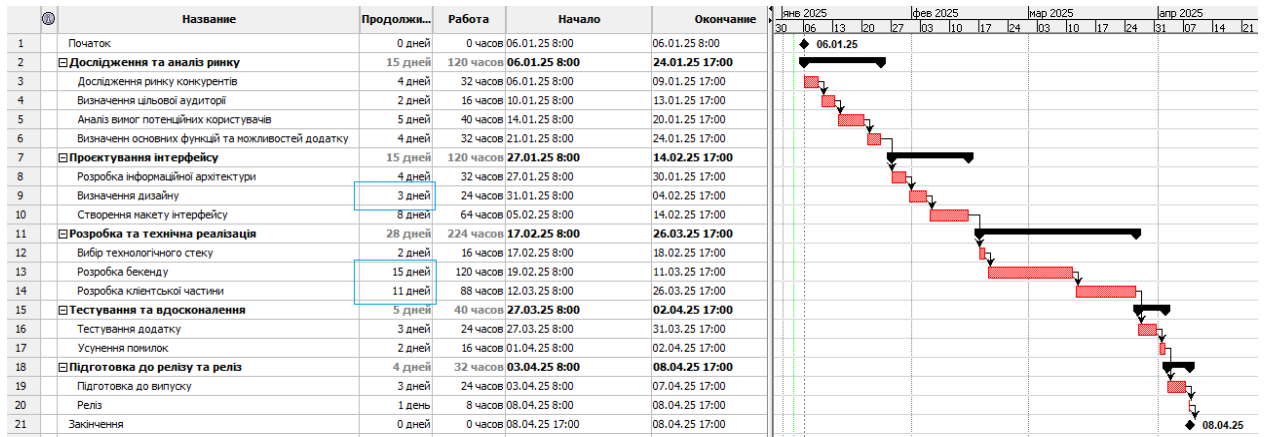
|  | ⓘ | Название | Продолжи... | Работа | Начало | Окончание |
|---|---|---|---|---|---|---|
| 1 |  | Початок | 0 дней | 0 часов | 06.01.25 8:00 | 06.01.25 8:00 |
| 2 |  | ⊟Дослідження та аналіз ринку | 15 дней | 120 часов | 06.01.25 8:00 | 24.01.25 17:00 |
| 3 |  | Дослідження ринку конкурентів | 4 дней | 32 часов | 06.01.25 8:00 | 09.01.25 17:00 |
| 4 |  | Визначення цільової аудиторії | 2 дней | 16 часов | 10.01.25 8:00 | 13.01.25 17:00 |
| 5 |  | Аналіз вимог потенційних користувачів | 5 дней | 40 часов | 14.01.25 8:00 | 20.01.25 17:00 |
| 6 |  | Визначенн основних функцій та можливостей додатку | 4 дней | 32 часов | 21.01.25 8:00 | 24.01.25 17:00 |
| 7 |  | ⊟Проектування інтерфейсу | 15 дней | 120 часов | 27.01.25 8:00 | 14.02.25 17:00 |
| 8 |  | Розробка інформаційної архітектури | 4 дней | 32 часов | 27.01.25 8:00 | 30.01.25 17:00 |
| 9 |  | Визначення дизайну | 3 дней | 24 часов | 31.01.25 8:00 | 04.02.25 17:00 |
| 10 |  | Створення макету інтерфейсу | 8 дней | 64 часов | 05.02.25 8:00 | 14.02.25 17:00 |
| 11 |  | ⊟Розробка та технічна реалізація | 28 дней | 224 часов | 17.02.25 8:00 | 26.03.25 17:00 |
| 12 |  | Вибір технологічного стеку | 2 дней | 16 часов | 17.02.25 8:00 | 18.02.25 17:00 |
| 13 |  | Розробка бекенду | 15 дней | 120 часов | 19.02.25 8:00 | 11.03.25 17:00 |
| 14 |  | Розробка клієнтської частини | 11 дней | 88 часов | 12.03.25 8:00 | 26.03.25 17:00 |
| 15 |  | ⊟Тестування та вдосконалення | 5 дней | 40 часов | 27.03.25 8:00 | 02.04.25 17:00 |
| 16 |  | Тестування додатку | 3 дней | 24 часов | 27.03.25 8:00 | 31.03.25 17:00 |
| 17 |  | Усунення помилок | 2 дней | 16 часов | 01.04.25 8:00 | 02.04.25 17:00 |
| 18 |  | ⊟Підготовка до релізу та реліз | 4 дней | 32 часов | 03.04.25 8:00 | 08.04.25 17:00 |
| 19 |  | Підготовка до випуску | 3 дней | 24 часов | 03.04.25 8:00 | 07.04.25 17:00 |
| 20 |  | Реліз | 1 день | 8 часов | 08.04.25 8:00 | 08.04.25 17:00 |
| 21 |  | Закінчення | 0 дней | 0 часов | 08.04.25 17:00 | 08.04.25 17:00 |

янв 2025 | фев 2025 | мар 2025 | апр 2025
30 | 06 | 13 | 20 | 27 | 03 | 10 | 17 | 24 | 03 | 10 | 17 | 24 | 31 | 07 | 14 | 21

06.01.25
08.04.25